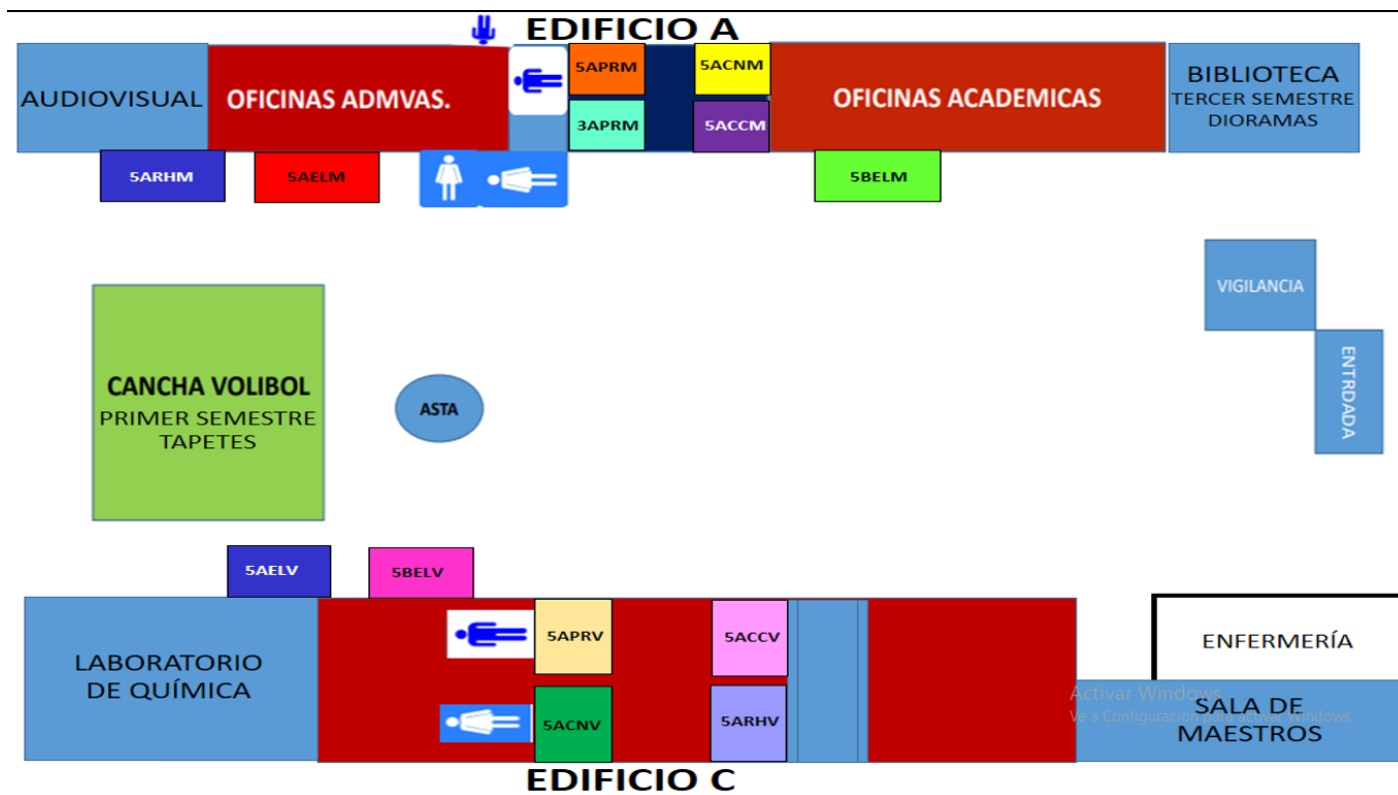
EDIFICIO A

AUDIOVISUAL

OFICINAS ADMVAS.

5APRM

3APRM

5ACNM

5ACCM

OFICINAS ACADEMICAS

BIBLIOTECA
TERCER SEMESTRE
DIORAMAS

5ARHM

5AELM

5BELM

VIGILANCIA

ENTRDADA

CANCHA VOLIBOL
PRIMER SEMESTRE
TAPETES

ASTA

5AELV

5BELV

LABORATORIO DE QUÍMICA

5APRV

5ACNV

5ACCV

5ARHV

ENFERMERÍA

Activar Windows
Ve a Configuración para activar Windows.

SALA DE MAESTROS

EDIFICIO C